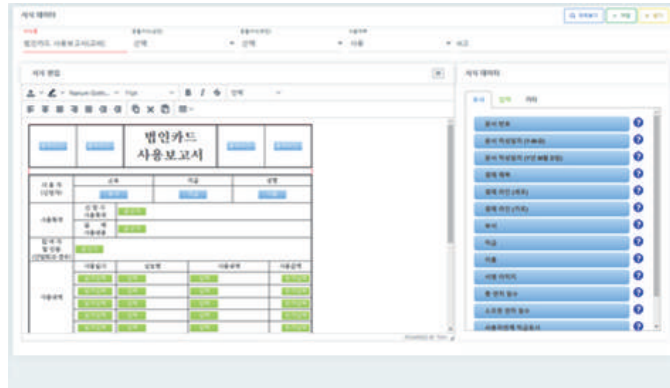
서식 데이터

법인카드 사용보고서(교육)
선택
선택
사용

서식 편집

법인카드
사용보고서

사용자
(신청자)
소속
직급
성명

사용목적
신청서
사용용도
설명
사용내용

법인카드
할 인 율
(신청 부서 결재)

사용내역
사용일자
상호명
사용금액
사용금액

서식 데이터

문서 번호
문서 작성일자 (YY-MM-DD)
문서 작성일자 (YYYY년 MM월 DD일)
결재 제목
결재 라인 (직위)
결재 라인 (직급)
부서
직급
이름
사용 카드번호
첫 번째 필드
소요된 금액 필드
사용자번호 작성용도